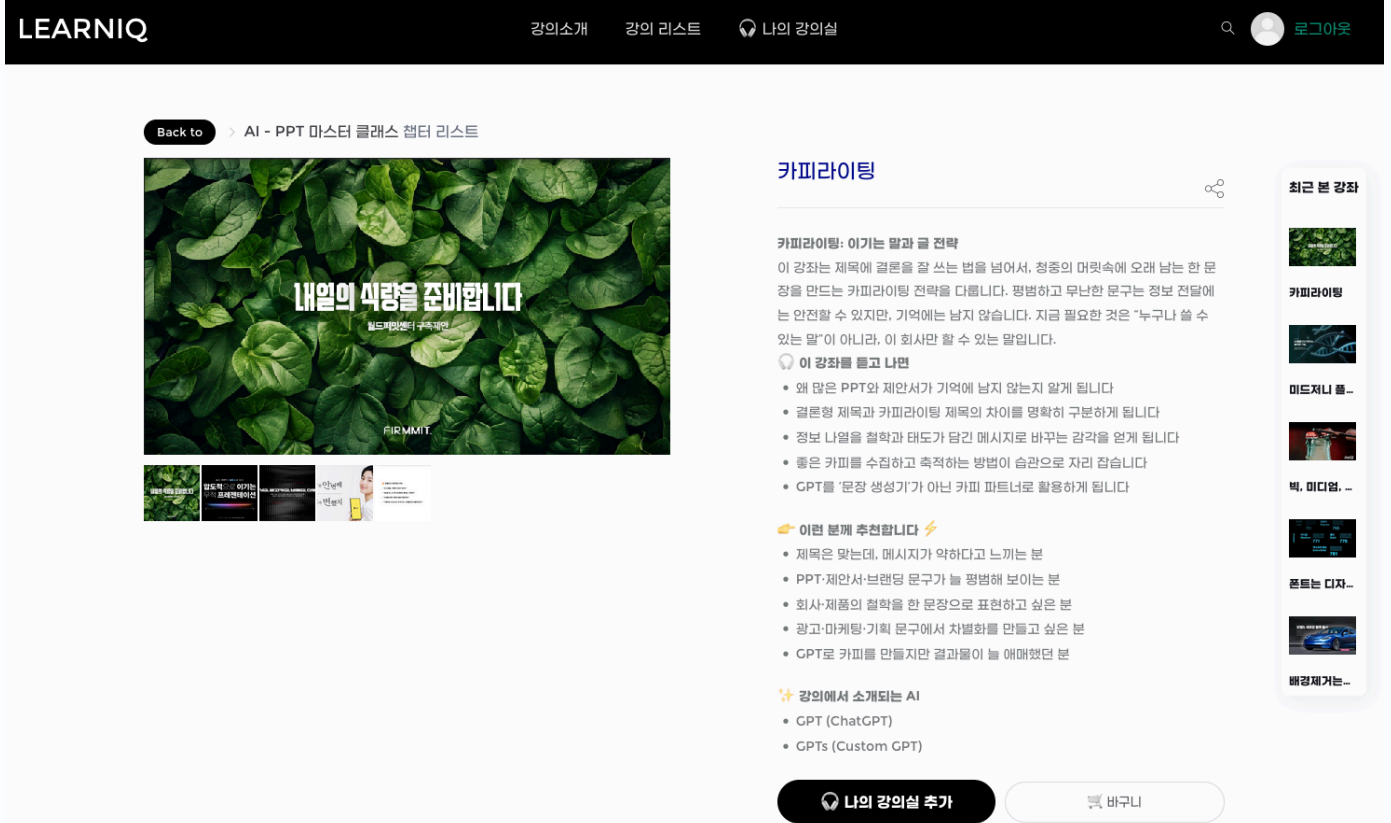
LEARNIQ

강의소개 강의 리스트 나의 강의실

로그아웃

Back to > AI - PPT 마스터 클래스 챕터 리스트

내일의 식량을 준비합니다
월드피딩센터 구축제안

FIRMMIT.

카피라이팅

카피라이팅: 이기는 말과 글 전략
이 강좌는 제목에 결론을 잘 쓰는 법을 넘어서, 청중의 머릿속에 오래 남는 한 문장을 만드는 카피라이팅 전략을 다룹니다. 평범하고 무난한 문구는 정보 전달에는 안전할 수 있지만, 기억에는 남지 않습니다. 지금 필요한 것은 "누구나 쓸 수 있는 말"이 아니라, 이 회사만 할 수 있는 말입니다.

이 강좌를 듣고 나면
• 왜 많은 PPT와 제안서가 기억에 남지 않는지 알게 됩니다
• 결론형 제목과 카피라이팅 제목의 차이를 명확히 구분하게 됩니다
• 정보 나열을 철학과 태도가 담긴 메시지로 바꾸는 감각을 얻게 됩니다
• 좋은 카피를 수집하고 축적하는 방법이 습관으로 자리 잡습니다
• GPT를 '문장 생성기'가 아닌 카피 파트너로 활용하게 됩니다

이런 분께 추천합니다
• 제목은 맞는데, 메시지가 약하다고 느끼는 분
• PPT·제안서·브랜딩 문구가 늘 평범해 보이는 분
• 회사·제품의 철학을 한 문장으로 표현하고 싶은 분
• 광고·마케팅·기획 문구에서 차별화를 만들고 싶은 분
• GPT로 카피를 만들지만 결과물이 늘 애매했던 분

강의에서 소개되는 AI
• GPT (ChatGPT)
• GPTs (Custom GPT)

나의 강의실 추가

바구니

최근 본 강좌
카피라이팅
미드저니 플...
빅, 미디엄, ...
폰트는 디자...
배경제거는...